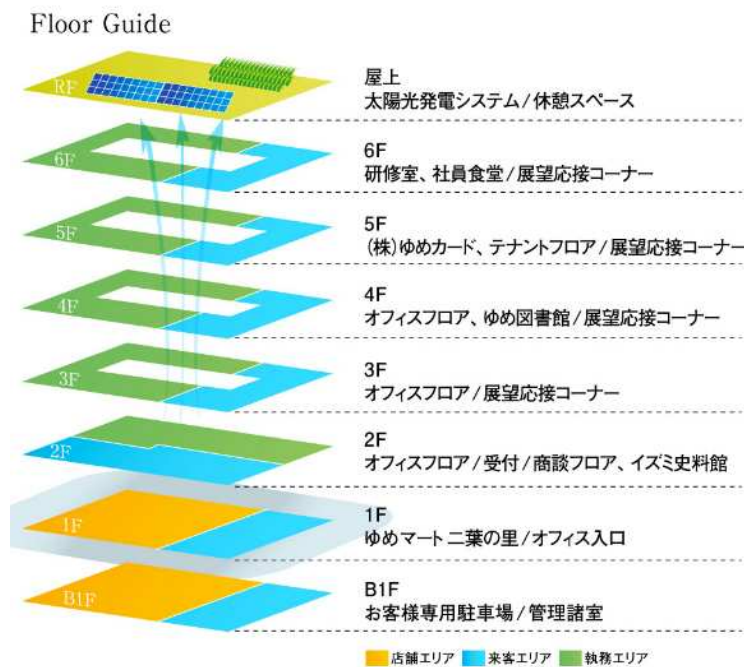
Floor Guide

RF
屋上
太陽光発電システム / 休憩スペース

6F
6F
研修室、社員食堂 / 展望応接コーナー

5F
5F
(株)ゆめカード、テナントフロア / 展望応接コーナー

4F
4F
オフィスフロア、ゆめ図書館 / 展望応接コーナー

3F
3F
オフィスフロア / 展望応接コーナー

2F
2F
オフィスフロア / 受付 / 商談フロア、イズミ史料館

1F
1F
ゆめマート二葉の里 / オフィス入口

B1F
B1F
お客様専用駐車場 / 管理諸室

店舗エリア 来客エリア 執務エリア